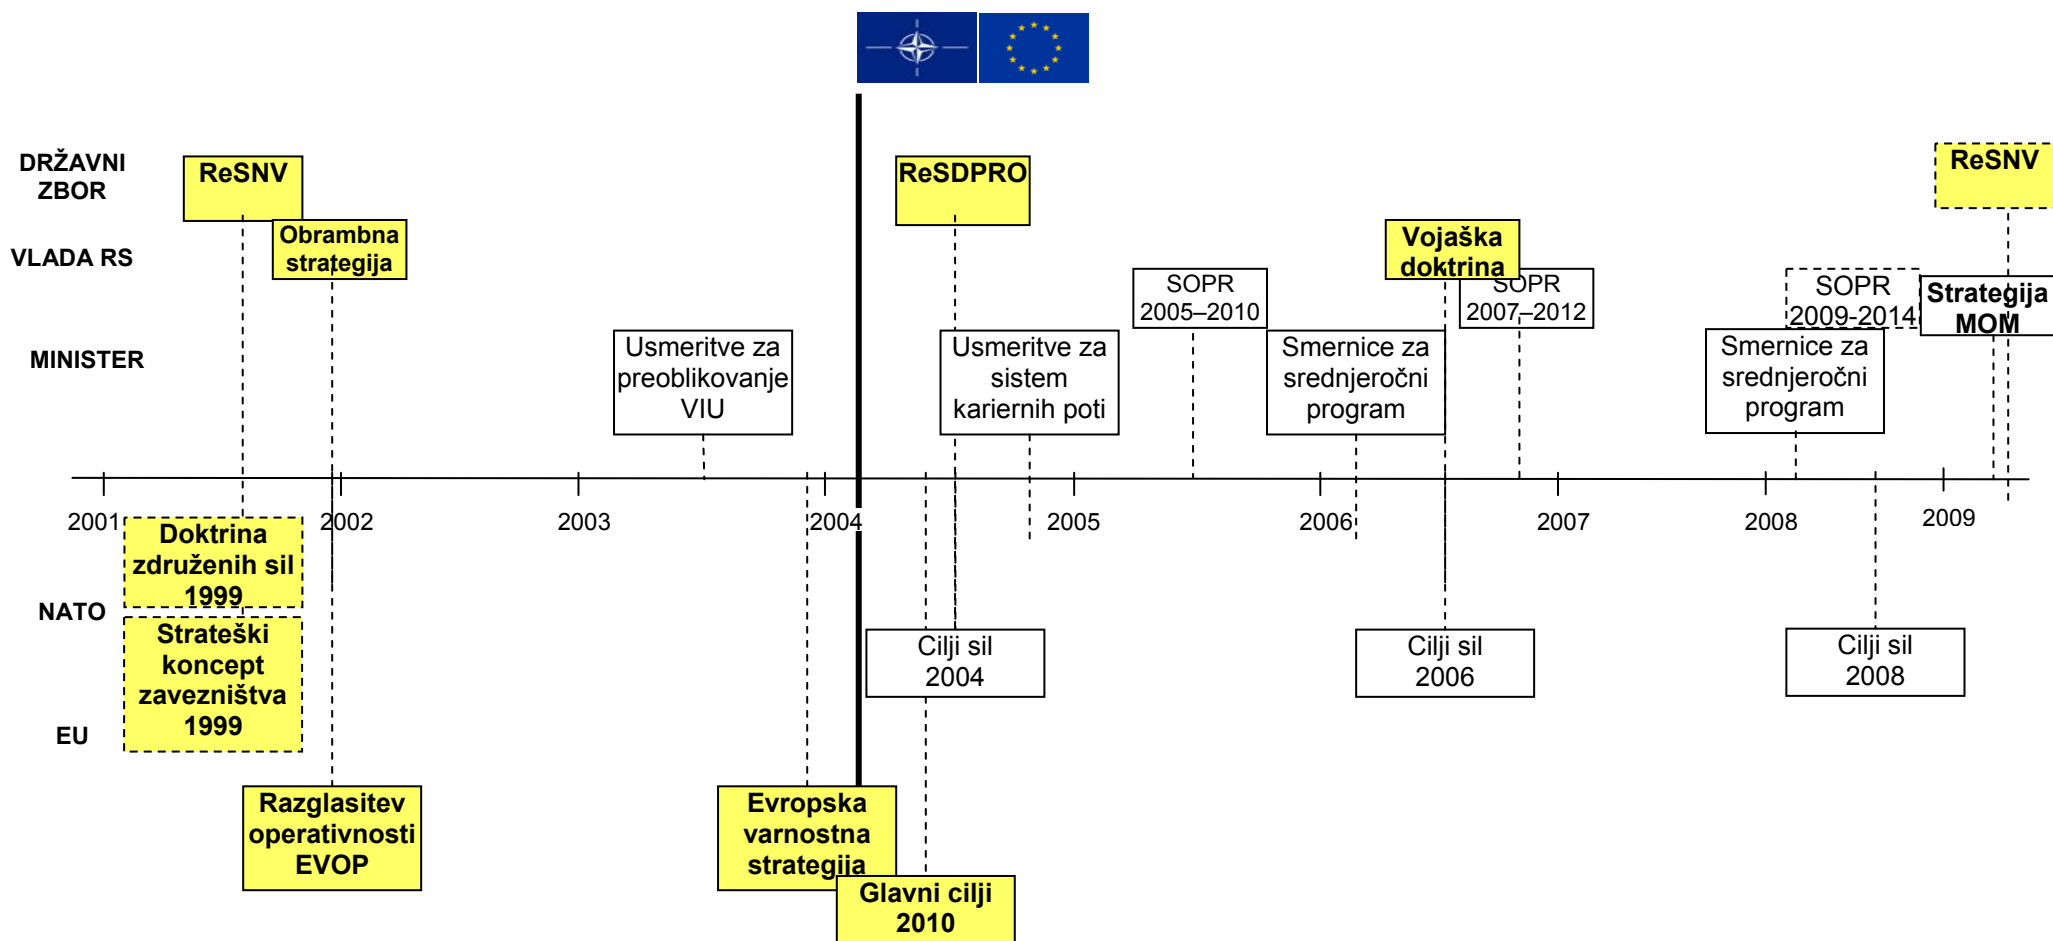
DRŽAVNI ZBOR

VLADA RS

MINISTER

NATO

EU

ReSNV

Obrambna strategija

Usmeritve za preoblikovanje VIU

ReSDPRO

Usmeritve za sistem kariernih poti

SOPR 2005–2010

Smernice za srednjeročni program

Vojaška doktrina

SOPR 2007–2012

SOPR 2009-2014

Smernice za srednjeročni program

ReSNV

Strategija MOM

2001

2002

2003

2004

2005

2006

2007

2008

2009

Doktrina združenih sil 1999

Strateški koncept zavezništva 1999

Cilji sil 2004

Cilji sil 2006

Cilji sil 2008

Razglasitev operativnosti EVOP

Evropska varnostna strategija

Glavni cilji 2010